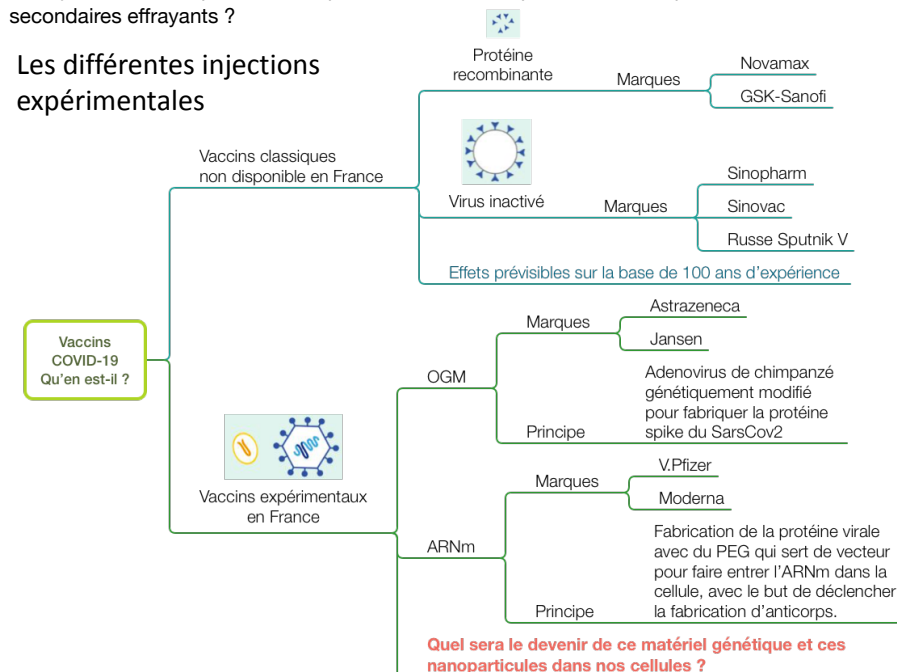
secondaires effrayants ?

Les différentes injections expérimentales

Vaccins COVID-19 Qu'en est-il ?

Vaccins classiques non disponible en France

Protéine recombinante

Marques

Novamax

GSK-Sanofi

Virus inactivé

Marques

Sinopharm

Sinovac

Russe Sputnik V

Effets prévisibles sur la base de 100 ans d'expérience

Vaccins expérimentaux en France

OGM

Marques

Astrazeneca

Jansen

Principe

Adenovirus de chimpanzé génétiquement modifié pour fabriquer la protéine spike du SarsCov2

ARNm

Marques

V.Pfizer

Moderna

Principe

Fabrication de la protéine virale avec du PEG qui sert de vecteur pour faire entrer l'ARNm dans la cellule, avec le but de déclencher la fabrication d'anticorps.

Quel sera le devenir de ce matériel génétique et ces nanoparticules dans nos cellules ?